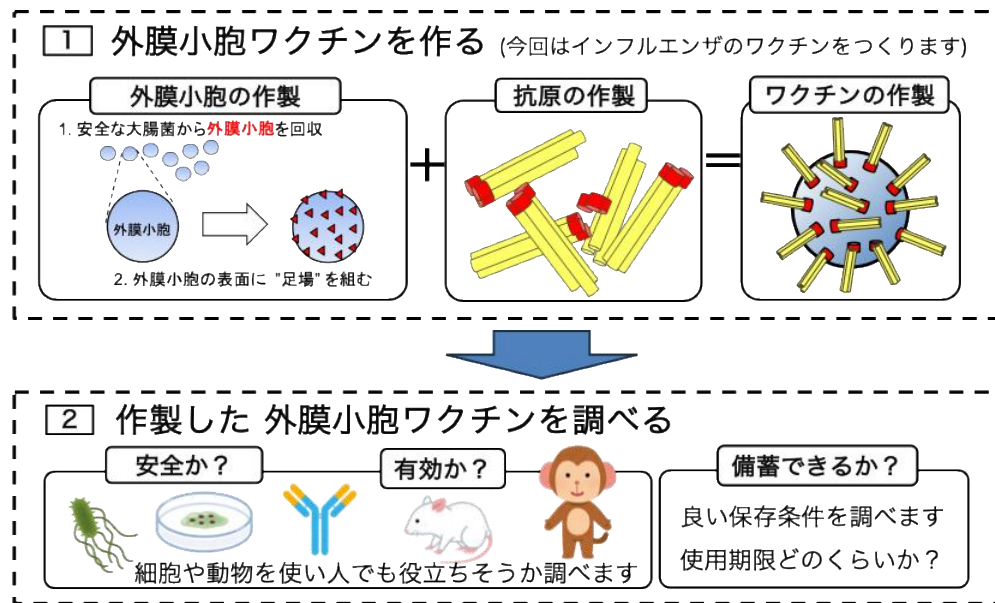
1 外膜小胞ワクチンを作る (今回はインフルエンザのワクチンをつくります)

外膜小胞の作製

1. 安全な大腸菌から外膜小胞を回収

外膜小胞

2. 外膜小胞の表面に "足場" を組む

抗原の作製

ワクチンの作製

2 作製した 外膜小胞ワクチンを調べる

安全か？

有効か？

細胞や動物を使い人でも役立ちそうか調べます

備蓄できるか？

良い保存条件を調べます

使用期限どのくらいか？